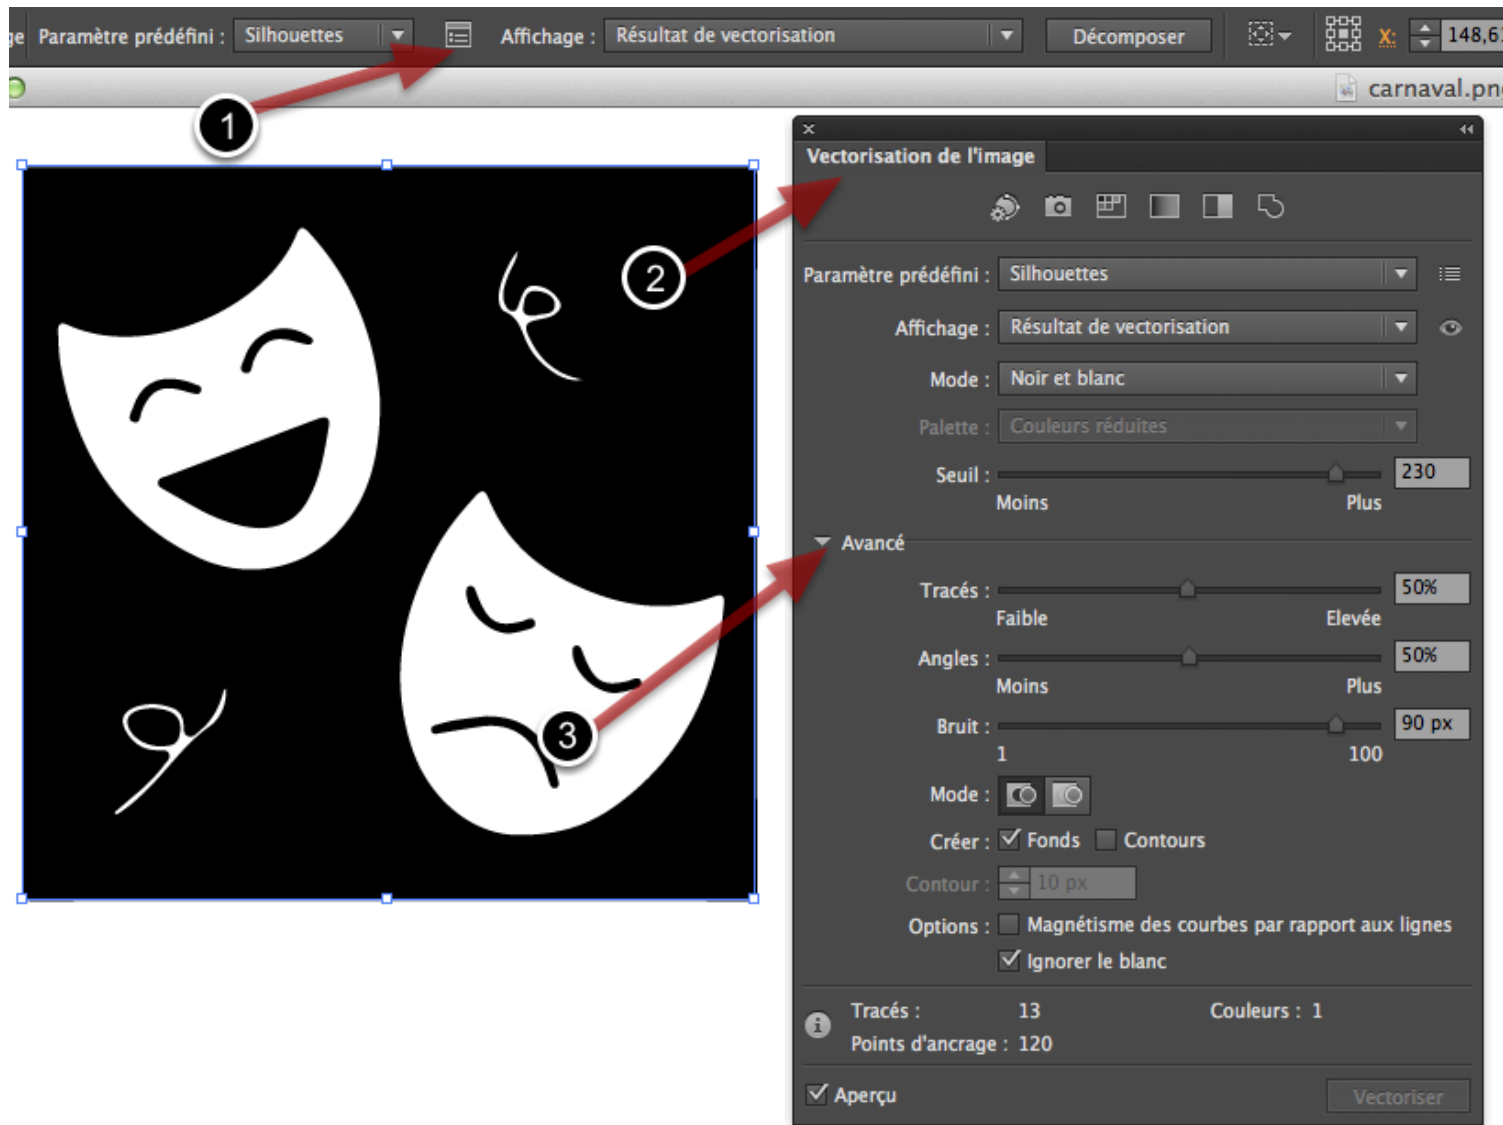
ge Paramètre prédéfini : Silhouettes Affichage : Résultat de vectorisation Décomposer X: 148,6

carnaval.pn

1

2

3

Vectorisation de l'image

Paramètre prédéfini : Silhouettes

Affichage : Résultat de vectorisation

Mode : Noir et blanc

Palette : Couleurs réduites

Seuil : 230

Moins Plus

Avancé

Tracés : 50%

Faible Elevée

Angles : 50%

Moins Plus

Bruit : 90 px

1 100

Mode :

Créer : Fonds Contours

Contour : 10 px

Options : Magnétisme des courbes par rapport aux lignes

Ignorer le blanc

Tracés : 13 Couleurs : 1

Points d'ancrage : 120

Aperçu Vectoriser